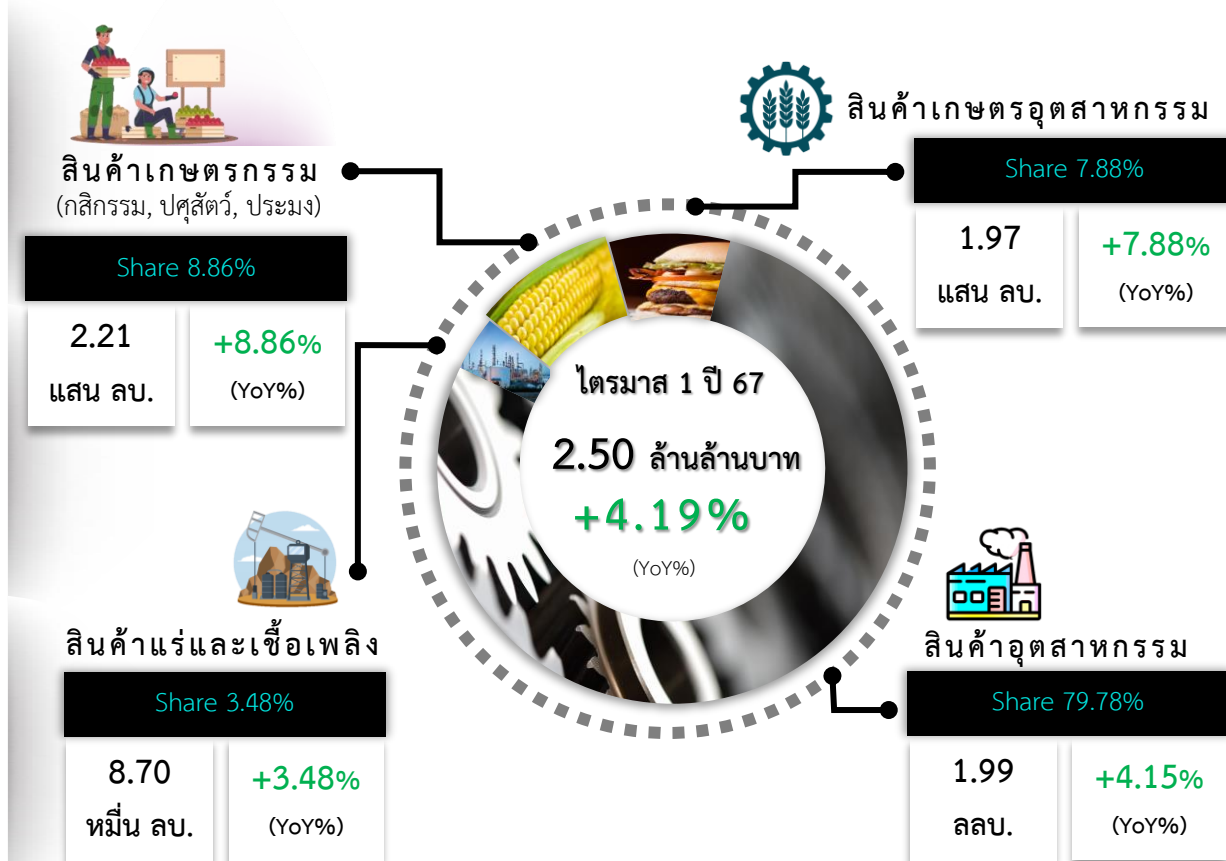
สินค้าเกษตรกรรม
(กสิกรรม, ปศุสัตว์, ประมง)

Share 8.86%

2.21 แสน ลบ.

+8.86% (YoY%)

สินค้าเกษตรอุตสาหกรรม

Share 7.88%

1.97 แสน ลบ.

+7.88% (YoY%)

ไตรมาส 1 ปี 67

2.50 ล้านล้านบาท

+4.19%

(YoY%)

สินค้าแร่และเชื้อเพลิง

Share 3.48%

8.70 หมื่น ลบ.

+3.48% (YoY%)

สินค้าอุตสาหกรรม

Share 79.78%

1.99 ลลบ.

+4.15% (YoY%)